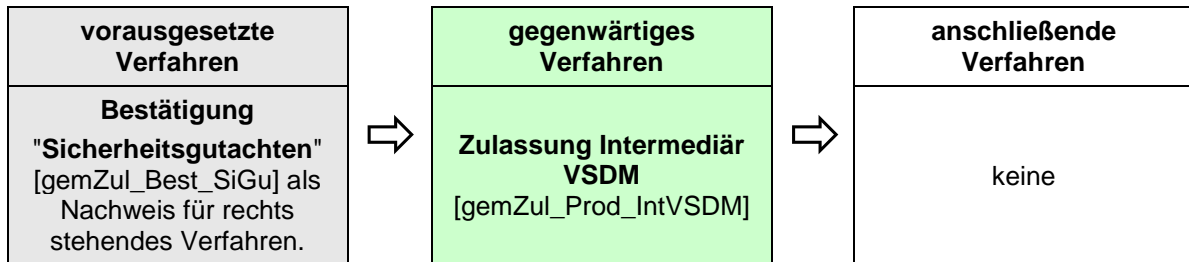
vorausgesetzte Verfahren

Bestätigung

"Sicherheitsgutachten" [gemZul_Best_SiGu] als Nachweis für rechts stehendes Verfahren.

⇨

gegenwärtiges Verfahren

Zulassung Intermediär VSDM [gemZul_Prod_IntVSDM]

⇨

anschließende Verfahren

keine